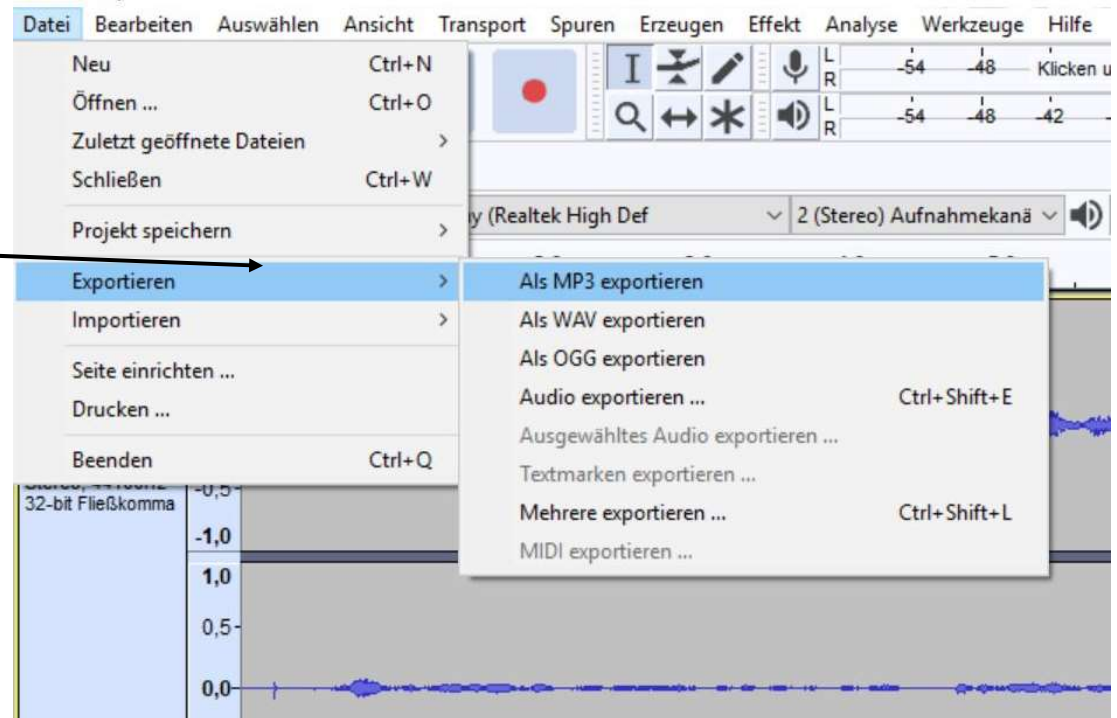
Datei Bearbeiten Auswählen Ansicht Transport Spuren Erzeugen Effekt Analyse Werkzeuge Hilfe

L R -54 -48 Klicken u
L R -54 -48 -42

Neu Ctrl+N
Öffnen ... Ctrl+O
Zuletzt geöffnete Dateien >
Schließen Ctrl+W
Projekt speichern >
Exportieren >
Importieren >
Seite einrichten ...
Drucken ...
Beenden Ctrl+Q

y (Realtek High Def
2 (Stereo) Aufnahmekanä

Als MP3 exportieren
Als WAV exportieren
Als OGG exportieren
Audio exportieren ... Ctrl+Shift+E
Ausgewähltes Audio exportieren ...
Textmarken exportieren ...
Mehrere exportieren ... Ctrl+Shift+L
MIDI exportieren ...

32-bit Fließkomma
-0,5
-1,0
1,0
0,5
0,0